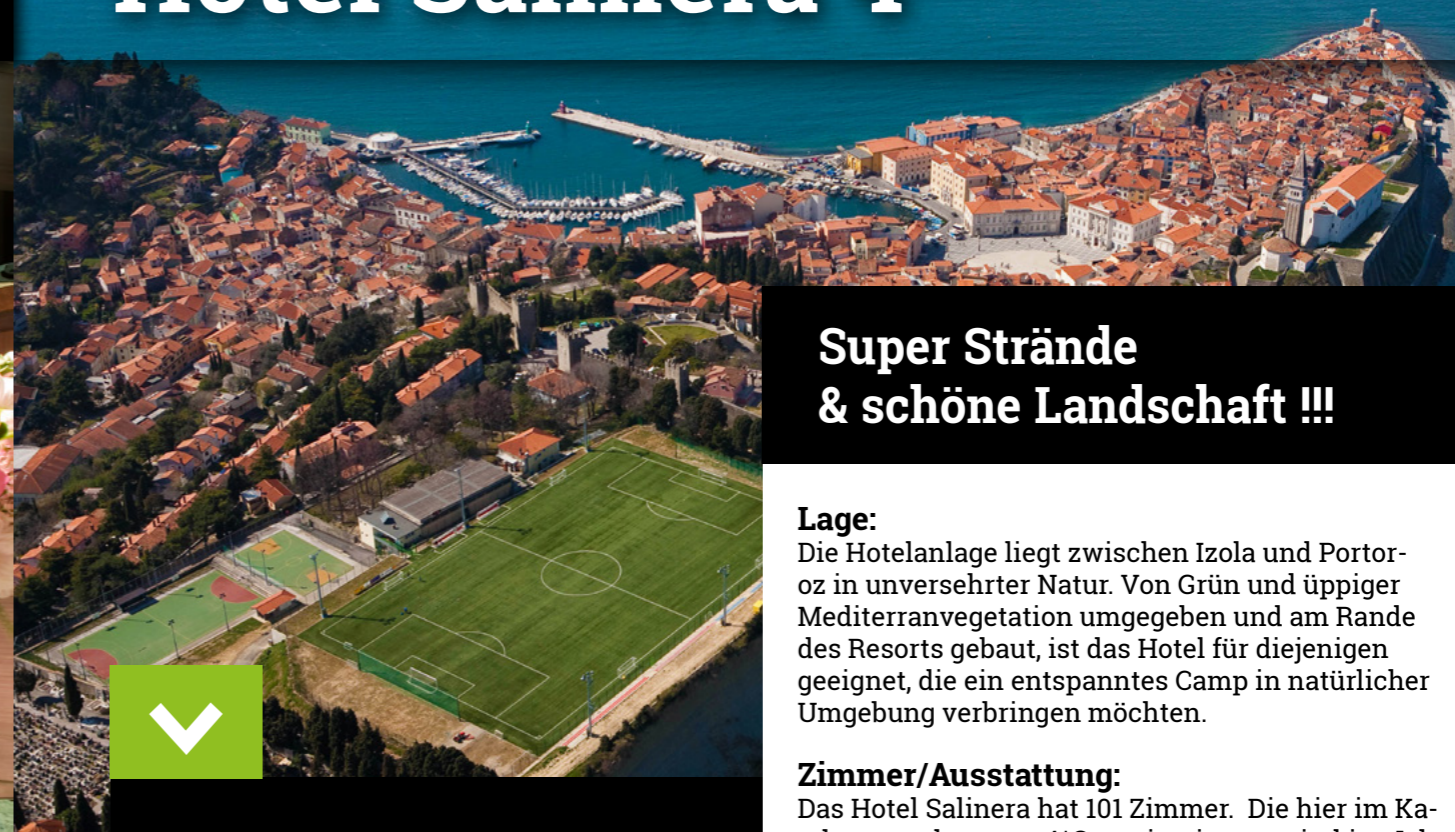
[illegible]

Super Strände
& schöne Landschaft !!!

Lage:
Die Hotelanlage liegt zwischen Izola und Portoroz in unversehrter Natur. Von Grün und üppiger Mediterranvegetation umgegeben und am Rande des Resorts gebaut, ist das Hotel für diejenigen geeignet, die ein entspanntes Camp in natürlicher Umgebung verbringen möchten.

Zimmer/Ausstattung:
Das Hotel Salinera hat 101 Zimmer. Die hier im Ka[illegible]